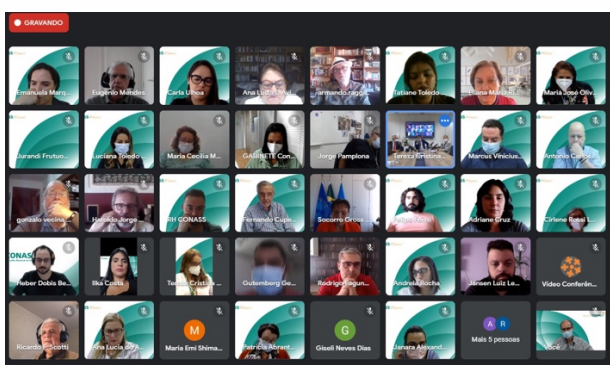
GRAVANDO

Emanuela Marq...
Eugenio Mendes
Carla Ulhoa
Ana Luiza...
Armando raggio
Tatiane Toledo
Eliana Maria R...
Maria José Oliv...

Jurandi Frutuo...
Luciana Toledo
Maria Cecilia M...
GABINETE Con...
Jorge Pamplona
Tereza Cristina...
Marcus Vinicius...
Antonio Carlos...

gonzalo vecina...
Haroldo Jorge
RH CONASS
Fernando Cupe...
Socorro Gross
Felipe Proen...
Adriane Cruz
Cirlene Rossi L...

CONASS
Heber Dobis Be...
Ilka Costa
Tania Cristina...
Gutemberg Ge...
Rodrigo Lagun...
Andreia Rocha
Jansen Luiz Le...
Vídeo Conferên...

Ricardo F. Scotti
Ana Lucia de...
M
Maria Emi Shima...
Patricia Abrant...
G
Giseli Neves Dias
Janara Alexand...
A R
Mais 5 pessoas
Você